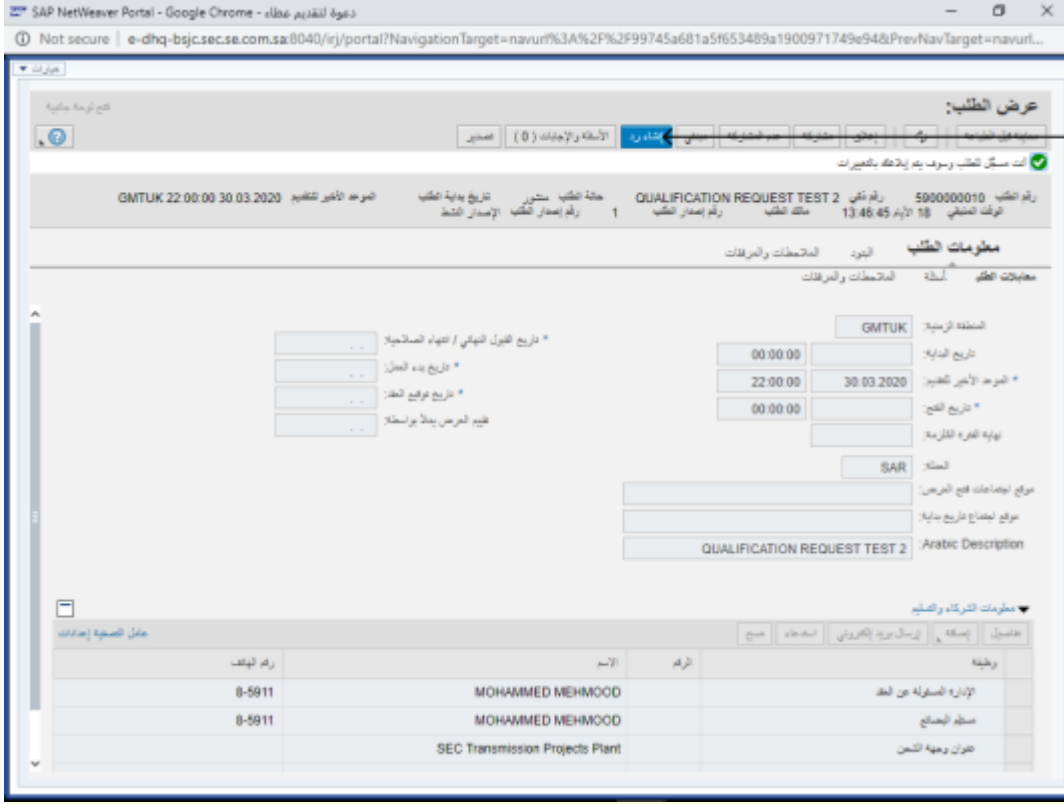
SAP NetWeaver Portal - Google Chrome - دعوة لتقديم عطاء
ⓘ Not secure | e-dhq-bsjc.sec.se.com.sa:8040/irj/portal?NavigationTarget=navurl%3A%2F%2F99745a681a5f653489a1900971749e94&PrevNavTarget=navurl...

خيارات ▾

عرض الطلب:
فتح لوحة جانبية

سابقة قبل النهاية | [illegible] | إغلاق | مشاركة | عدم المشاركة | سياقي | إنشاء رد | الأسئلة والإجابات ( 0 ) | تصدير

أنت مسجل للطلب وسوف يتم إبلاغك بالتغييرات

رقم الطلب 5900000010 | رقم ذكي QUALIFICATION REQUEST TEST 2 | حالة الطلب منشور | تاريخ بداية الطلب | الموعد الأخير للتقديم 30.03.2020 22:00:00 GMTUK
الوقت المتبقي 18 الأيام 13:46:45 | مالك الطلب | رقم إصدار الطلب | رقم إصدار الطلب 1 | الإصدار النشط

معلومات الطلب | البنود | الملاحظات والمرفقات
معلمات الطلب | أسئلة | الملاحظات والمرفقات

المنطقة الزمنية: GMTUK
تاريخ البداية: 00:00:00
* الموعد الأخير للتقديم: 30.03.2020 22:00:00
* تاريخ الفتح: 00:00:00
نهاية الفترة الملزمة:
العملة: SAR
موقع اجتماعات فتح العرض:
موقع اجتماع تاريخ بداية:
Arabic Description: QUALIFICATION REQUEST TEST 2

* تاريخ القبول النهائي / انتهاء الصلاحية:
* تاريخ بدء العمل:
* تاريخ توقيع العقد:
تقييم العرض يمثلاً بواسطة:

▾ معلومات الشركاء والتسليم
تفاصيل | إضافة | إرسال بريد إلكتروني | استدعاء | مسح
عامل الصفحة إعدادات

| | وظيفة | الرقم | الاسم | رقم الهاتف |
|---|---|---|---|---|
| | الإدارة المسئولة عن العقد | | MOHAMMED MEHMOOD | 8-5911 |
| | مسئول المشتريات | | MOHAMMED MEHMOOD | 8-5911 |
| | عنوان وجهة الشحن | | SEC Transmission Projects Plant | |